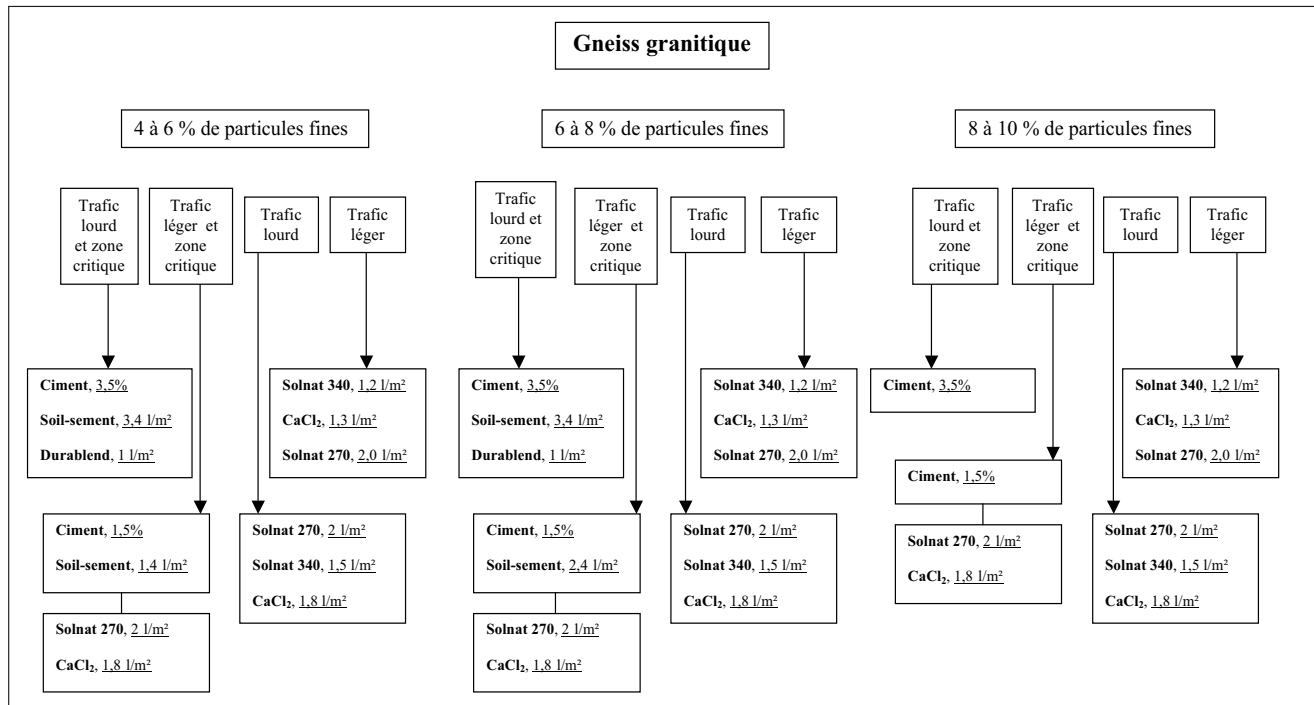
Gneiss granitique

4 à 6 % de particules fines

Trafic lourd et zone critique

Trafic léger et zone critique

Trafic lourd

Trafic léger

Ciment, 3,5%

Soil-sement, 3,4 l/m²

Durablend, 1 l/m²

Solnat 340, 1,2 l/m²

$CaCl_2$, 1,3 l/m²

Solnat 270, 2,0 l/m²

Ciment, 1,5%

Soil-sement, 1,4 l/m²

Solnat 270, 2 l/m²

$CaCl_2$, 1,8 l/m²

Solnat 270, 2 l/m²

Solnat 340, 1,5 l/m²

$CaCl_2$, 1,8 l/m²

6 à 8 % de particules fines

Trafic lourd et zone critique

Trafic léger et zone critique

Trafic lourd

Trafic léger

Ciment, 3,5%

Soil-sement, 3,4 l/m²

Durablend, 1 l/m²

Solnat 340, 1,2 l/m²

$CaCl_2$, 1,3 l/m²

Solnat 270, 2,0 l/m²

Ciment, 1,5%

Soil-sement, 2,4 l/m²

Solnat 270, 2 l/m²

$CaCl_2$, 1,8 l/m²

Solnat 270, 2 l/m²

Solnat 340, 1,5 l/m²

$CaCl_2$, 1,8 l/m²

8 à 10 % de particules fines

Trafic lourd et zone critique

Trafic léger et zone critique

Trafic lourd

Trafic léger

Ciment, 3,5%

Ciment, 1,5%

Solnat 270, 2 l/m²

$CaCl_2$, 1,8 l/m²

Solnat 340, 1,2 l/m²

$CaCl_2$, 1,3 l/m²

Solnat 270, 2,0 l/m²

Solnat 270, 2 l/m²

Solnat 340, 1,5 l/m²

$CaCl_2$, 1,8 l/m²